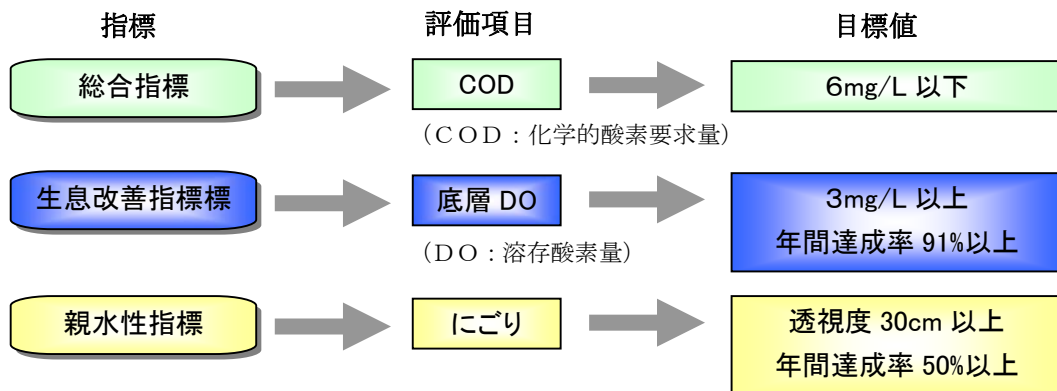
指標

評価項目

目標値

総合指標

COD

6mg/L 以下

（COD：化学的酸素要求量）

生息改善指標標

底層 DO

3mg/L 以上
年間達成率 91%以上

（DO：溶存酸素量）

親水性指標

にごり

透視度 30cm 以上
年間達成率 50%以上